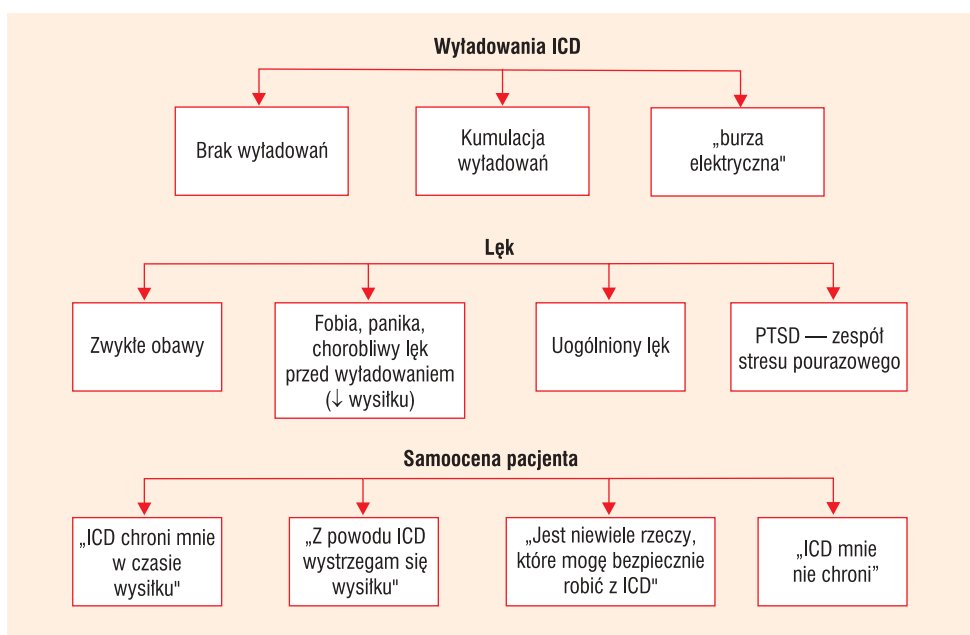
Wyładowania ICD

Brak wyładowań

Kumulacja wyładowań

„burza elektryczna"

Lęk

Zwykłe obawy

Fobia, panika, chorobliwy lęk przed wyładowaniem (↓ wysiłku)

Uogólniony lęk

PTSD — zespół stresu pourazowego

Samoocena pacjenta

„ICD chroni mnie w czasie wysiłku"

„Z powodu ICD wystrzegam się wysiłku"

„Jest niewiele rzeczy, które mogę bezpiecznie robić z ICD"

„ICD mnie nie chroni"